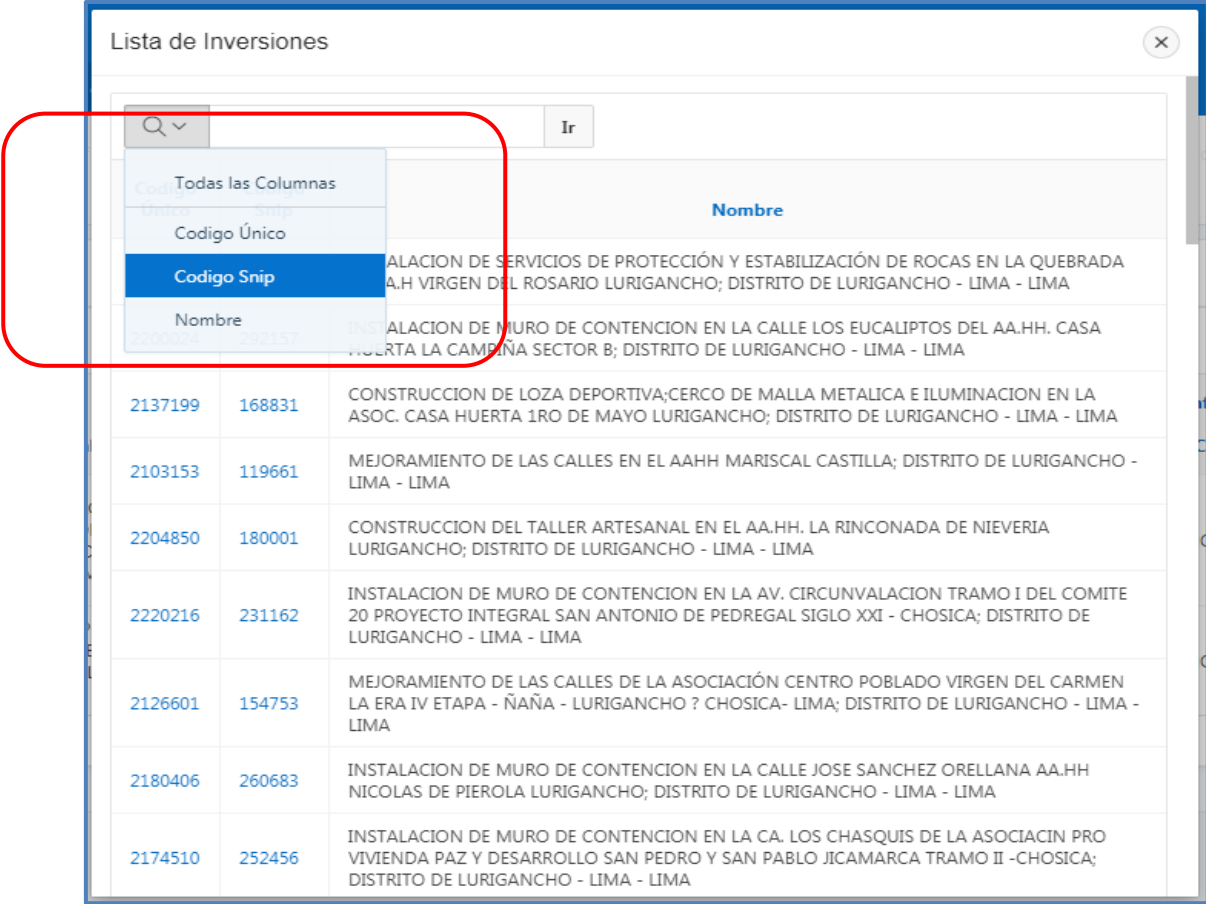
Lista de Inversiones

Ir

Todas las Columnas
Codigo Único
Codigo Snip
Nombre

| Codigo Único | Codigo Snip | Nombre |
|---|---|---|
| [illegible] | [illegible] | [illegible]ALACION DE SERVICIOS DE PROTECCIÓN Y ESTABILIZACIÓN DE ROCAS EN LA QUEBRADA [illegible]A.H VIRGEN DEL ROSARIO LURIGANCHO; DISTRITO DE LURIGANCHO - LIMA - LIMA |
| 2200024 | 292157 | INSTALACION DE MURO DE CONTENCION EN LA CALLE LOS EUCALIPTOS DEL AA.HH. CASA HUERTA LA CAMPIÑA SECTOR B; DISTRITO DE LURIGANCHO - LIMA - LIMA |
| 2137199 | 168831 | CONSTRUCCION DE LOZA DEPORTIVA;CERCO DE MALLA METALICA E ILUMINACION EN LA ASOC. CASA HUERTA 1RO DE MAYO LURIGANCHO; DISTRITO DE LURIGANCHO - LIMA - LIMA |
| 2103153 | 119661 | MEJORAMIENTO DE LAS CALLES EN EL AAHH MARISCAL CASTILLA; DISTRITO DE LURIGANCHO - LIMA - LIMA |
| 2204850 | 180001 | CONSTRUCCION DEL TALLER ARTESANAL EN EL AA.HH. LA RINCONADA DE NIEVERIA LURIGANCHO; DISTRITO DE LURIGANCHO - LIMA - LIMA |
| 2220216 | 231162 | INSTALACION DE MURO DE CONTENCION EN LA AV. CIRCUNVALACION TRAMO I DEL COMITE 20 PROYECTO INTEGRAL SAN ANTONIO DE PEDREGAL SIGLO XXI - CHOSICA; DISTRITO DE LURIGANCHO - LIMA - LIMA |
| 2126601 | 154753 | MEJORAMIENTO DE LAS CALLES DE LA ASOCIACIÓN CENTRO POBLADO VIRGEN DEL CARMEN LA ERA IV ETAPA - ÑAÑA - LURIGANCHO ? CHOSICA- LIMA; DISTRITO DE LURIGANCHO - LIMA - LIMA |
| 2180406 | 260683 | INSTALACION DE MURO DE CONTENCION EN LA CALLE JOSE SANCHEZ ORELLANA AA.HH NICOLAS DE PIEROLA LURIGANCHO; DISTRITO DE LURIGANCHO - LIMA - LIMA |
| 2174510 | 252456 | INSTALACION DE MURO DE CONTENCION EN LA CA. LOS CHASQUIS DE LA ASOCIACIN PRO VIVIENDA PAZ Y DESARROLLO SAN PEDRO Y SAN PABLO JICAMARCA TRAMO II -CHOSICA; DISTRITO DE LURIGANCHO - LIMA - LIMA |